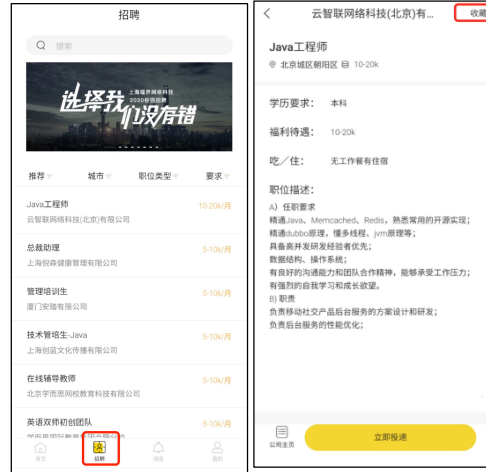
招聘

搜索

上海猫界网络科技
2020校园招聘
选择我们没有错

推荐 城市 职位类型 要求

Java工程师
云智联网络科技(北京)有限公司
10-20k/月

总裁助理
上海倪森健康管理有限公司
5-10k/月

管理培训生
厦门安踏有限公司
5-10k/月

技术管培生-Java
上海创蓝文化传播有限公司
5-10k/月

在线辅导教师
北京学而思网校教育科技有限公司
5-10k/月

英语双师初创团队
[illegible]
5-10k/月

首页 招聘 消息 我的

云智联网络科技(北京)有...
收藏

Java工程师
北京城区朝阳区 10-20k

学历要求: 本科

福利待遇: 10-20k

吃/住: 无工作餐有住宿

职位描述:
A) 任职要求
精通Java、Memcached、Redis，熟悉常用的开源实现;
精通dubbo原理，懂多线程，jvm原理等;
具备高并发研发经验者优先;
数据结构、操作系统;
有良好的沟通能力和团队合作精神，能够承受工作压力;
有强烈的自我学习和成长欲望。
B) 职责
负责移动社交产品后台服务的方案设计和研发;
负责后台服务的性能优化;

公司主页
立即投递